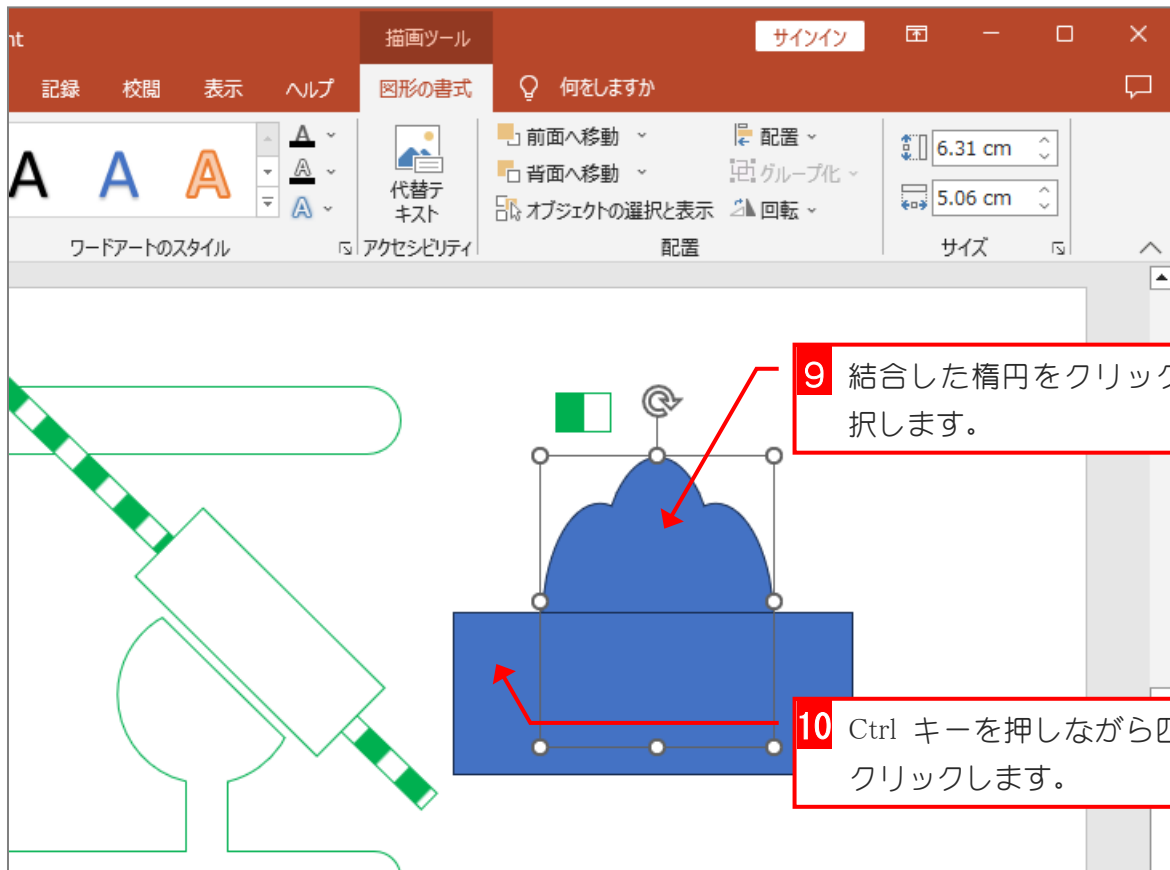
nt

描画ツール

サインイン

記録 校閲 表示 ヘルプ 図形の書式 何をしますか

A A A

代替テキスト

前面へ移動
背面へ移動
オブジェクトの選択と表示

配置
グループ化
回転

6.31 cm
5.06 cm

ワードアートのスタイル
アクセシビリティ
配置
サイズ

9 結合した楕円をクリック
択します。

10 Ctrl キーを押しながら四
クリックします。